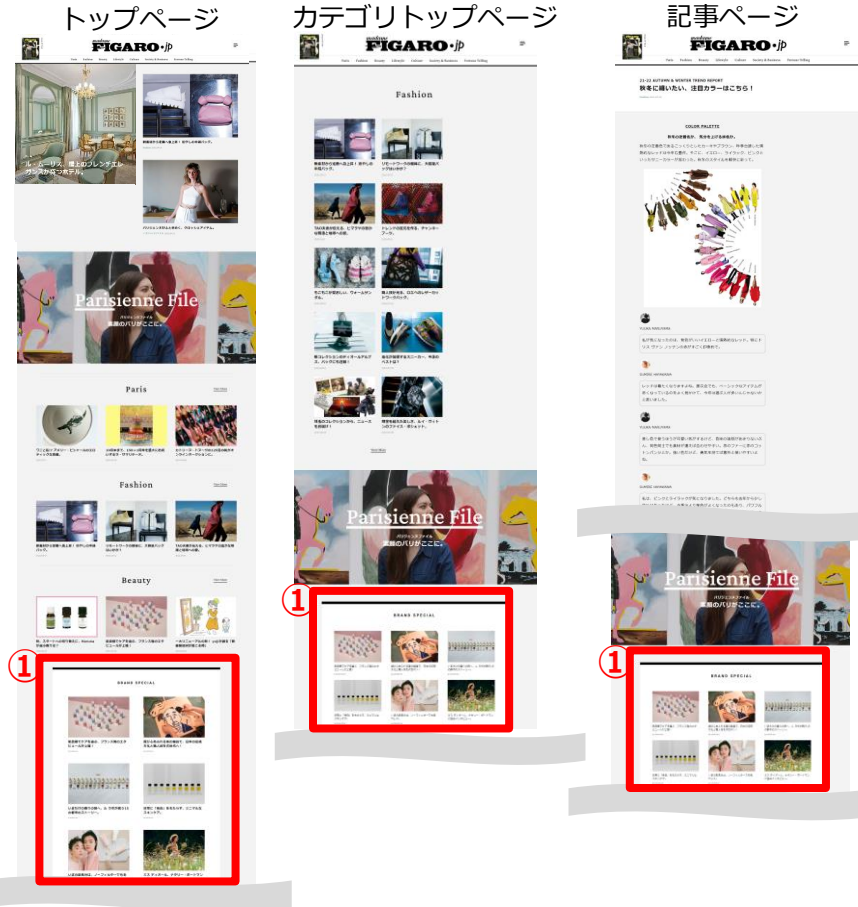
トップページ

FIGARO.jp

ル・ムーリス、極上のフレンチエレガンスが息づくホテル。

Parisienne File
パリジェンヌファイル
素顔のパリがここに。

Paris

Fashion

Beauty

①

BRAND SPECIAL

カテゴリトップページ

FIGARO.jp

Fashion

Parisienne File
パリジェンヌファイル
素顔のパリがここに。

①

BRAND SPECIAL

記事ページ

FIGARO.jp

21-22 AUTUMN & WINTER TREND REPORT
秋冬に纏いたい、注目カラーはこちら！

COLOR PALETTE

Parisienne File
パリジェンヌファイル
素顔のパリがここに。

①

BRAND SPECIAL